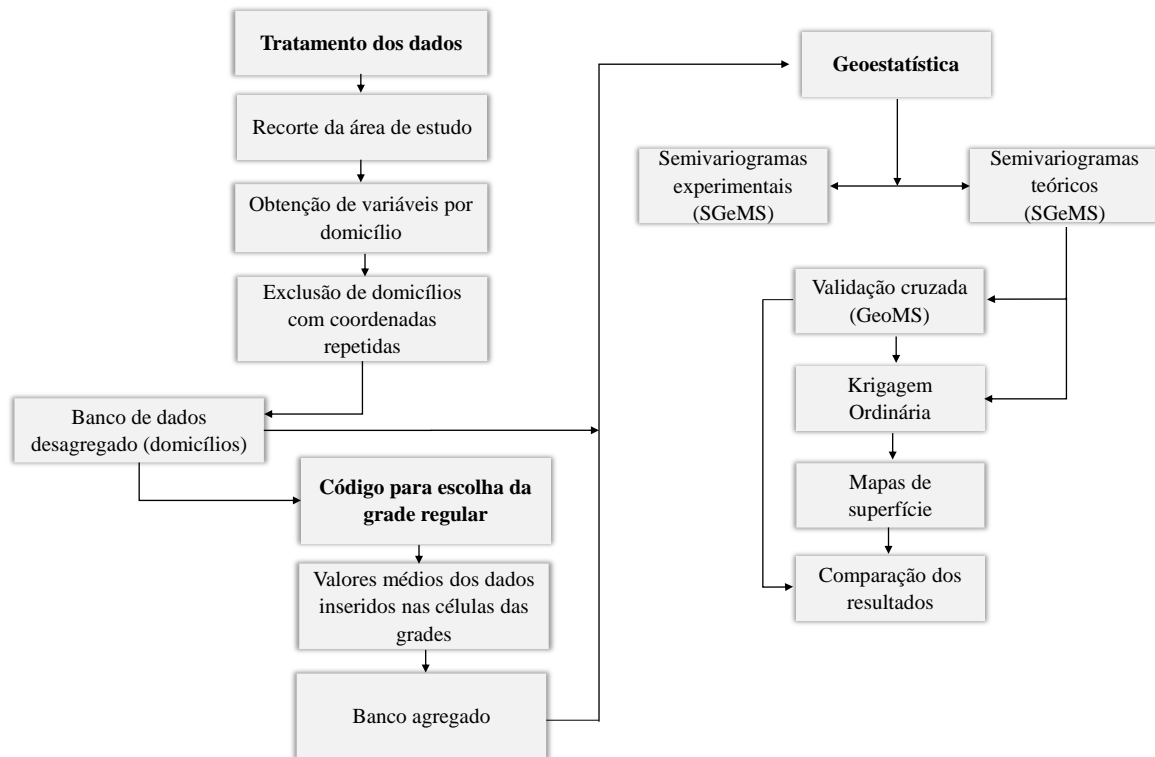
Tratamento dos dados

Recorte da área de estudo

Obtenção de variáveis por domicílio

Exclusão de domicílios com coordenadas repetidas

Banco de dados desagregado (domicílios)

Código para escolha da grade regular

Valores médios dos dados inseridos nas células das grades

Banco agregado

Geoestatística

Semivariogramas experimentais (SGeMS)

Semivariogramas teóricos (SGeMS)

Validação cruzada (GeoMS)

Krigagem Ordinária

Mapas de superfície

Comparação dos resultados